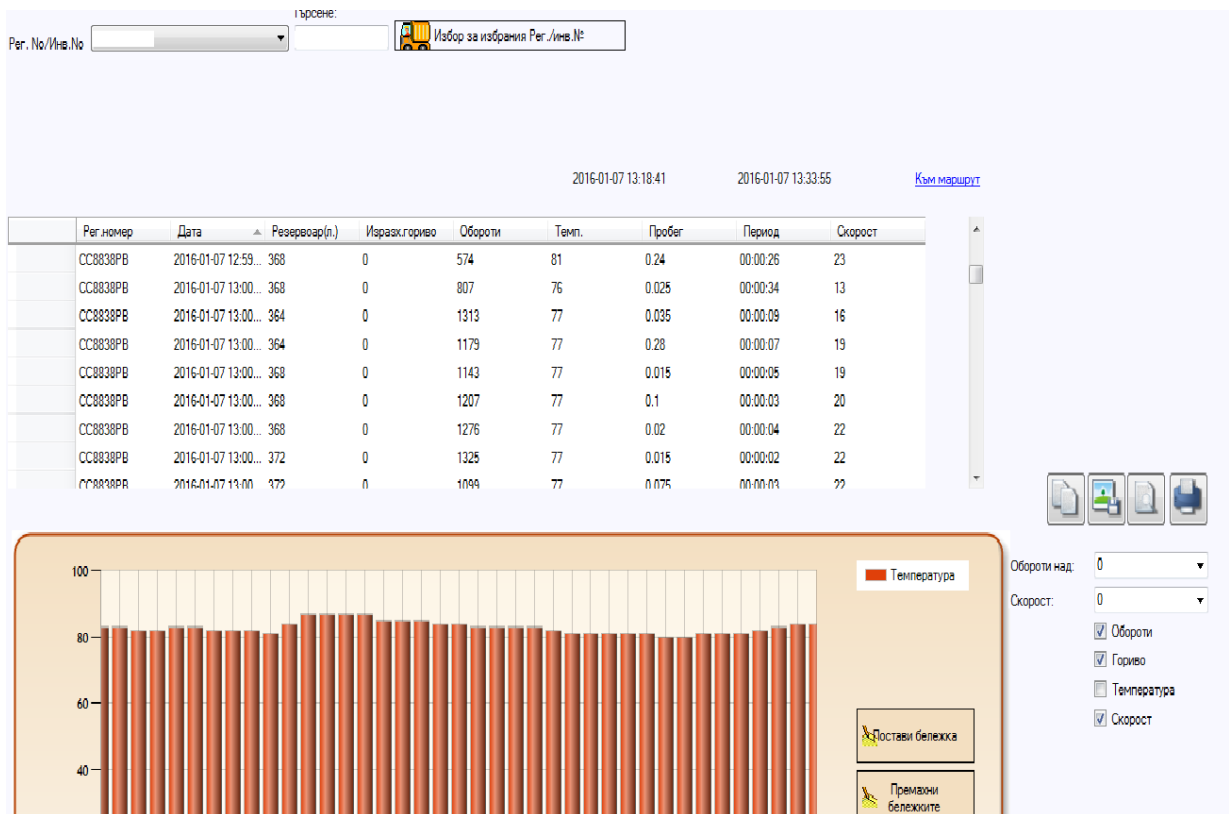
Рег. No/Инв.No

Търсене:

Избор за избрания Рег./инв.№

2016-01-07 13:18:41

2016-01-07 13:33:55

Към маршрут

| | Рег.номер | Дата | Резервоар(л.) | Изразх.гориво | Обороти | Темп. | Пробег | Период | Скорост |
|---|---|---|---|---|---|---|---|---|---|
| | CC8838PB | 2016-01-07 12:59... | 368 | 0 | 574 | 81 | 0.24 | 00:00:26 | 23 |
| | CC8838PB | 2016-01-07 13:00... | 368 | 0 | 807 | 76 | 0.025 | 00:00:34 | 13 |
| | CC8838PB | 2016-01-07 13:00... | 364 | 0 | 1313 | 77 | 0.035 | 00:00:09 | 16 |
| | CC8838PB | 2016-01-07 13:00... | 364 | 0 | 1179 | 77 | 0.28 | 00:00:07 | 19 |
| | CC8838PB | 2016-01-07 13:00... | 368 | 0 | 1143 | 77 | 0.015 | 00:00:05 | 19 |
| | CC8838PB | 2016-01-07 13:00... | 368 | 0 | 1207 | 77 | 0.1 | 00:00:03 | 20 |
| | CC8838PB | 2016-01-07 13:00... | 368 | 0 | 1276 | 77 | 0.02 | 00:00:04 | 22 |
| | CC8838PB | 2016-01-07 13:00... | 372 | 0 | 1325 | 77 | 0.015 | 00:00:02 | 22 |
| | CC8838PB | 2016-01-07 13:00... | 372 | 0 | 1099 | 77 | 0.075 | 00:00:03 | 22 |

100
80
60
40

Температура

Постави бележка

Премахни бележките

Обороти над: 0

Скорост: 0

Обороти

Гориво

Температура

Скорост